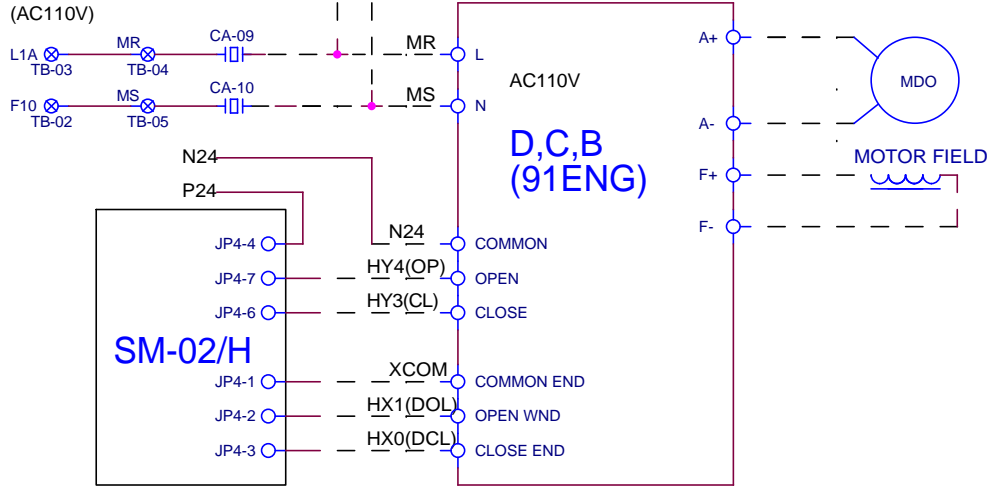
(AC110V)

L1A TB-03 MR TB-04 CA-09 MR L

F10 TB-02 MS TB-05 CA-10 MS N

AC110V

D,C,B
(91ENG)

A+ A- MDO

F+ F- MOTOR FIELD

N24

P24

JP4-4 N24 COMMON

JP4-7 HY4(OP) OPEN

JP4-6 HY3(CL) CLOSE

SM-02/H

JP4-1 XCOM COMMON END

JP4-2 HX1(DOL) OPEN WND

JP4-3 HX0(DCL) CLOSE END